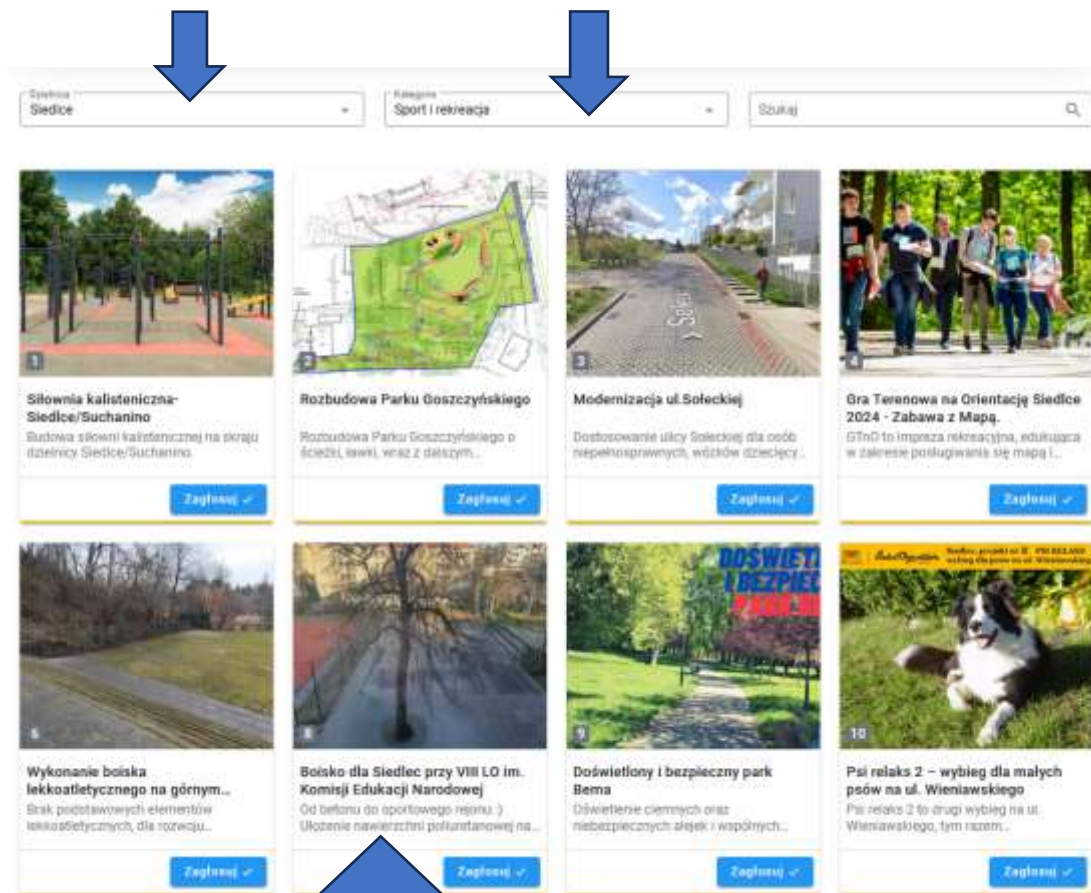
Dzielnica
Siedlce

Kategoria
Sport i rekreacja

Szukaj

1
Siłownia kalisteniczna- Siedlce/Suchanino
Budowa siłowni kalistenicznej na skraju dzielnicy Siedlce/Suchanino
Zagłosuj ✓

2
Rozbudowa Parku Goszczyńskiego
Rozbudowa Parku Goszczyńskiego o ścieżki, ławki, wraz z dalszym...
Zagłosuj ✓

3
Modernizacja ul.Sołeckiej
Dostosowanie ulicy Sołeckiej dla osób niepełnosprawnych, wózków dziecięcy...
Zagłosuj ✓

4
Gra Terenowa na Orientację Siedlce 2024 - Zabawa z Mapą.
GTnO to impreza rekreacyjna, edukująca w zakresie posługiwania się mapą i...
Zagłosuj ✓

6
Wykonanie boiska lekkoatletycznego na górnym...
Brak podstawowych elementów lekkoatletycznych, dla rozwoju...
Zagłosuj ✓

8
Boisko dla Siedlec przy VIII LO im. Komisji Edukacji Narodowej
Od betonu do sportowego rejonu :) Ułożenie nawierzchni poliuretanowej na...
Zagłosuj ✓

9
DOŚWIETL I BEZPIEC
Doświetlony i bezpieczny park Bema
Oświetlenie ciemnych oraz niebezpiecznych alejek i wspólnych...
Zagłosuj ✓

10
Psi relaks 2 – wybieg dla małych psów na ul. Wieniawskiego
Psi relaks 2 to drugi wybieg na ul. Wieniawskiego, tym razem...
Zagłosuj ✓